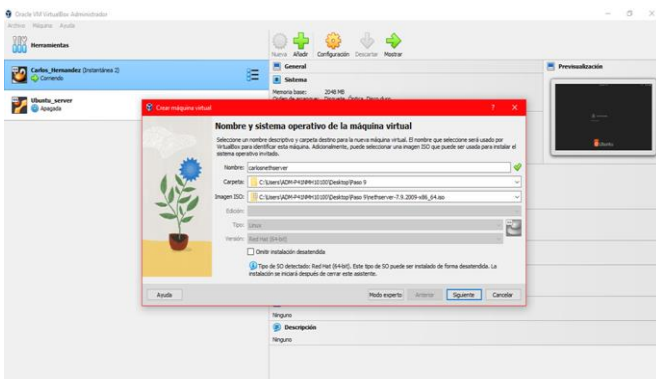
Oracle VM VirtualBox Administrador
Archivo Máquina Ayuda
Herramientas
Carlos_Hernandez (Instantánea 2)
Corriendo
Ubuntu_server
Apagada
Nueva Añadir Configuración Descartar Mostrar
General
Sistema
Memoria base: 2048 MB
Previsualización
Ubuntu
Crear máquina virtual
?
Nombre y sistema operativo de la máquina virtual
Seleccione un nombre descriptivo y carpeta destino para la nueva máquina virtual. El nombre que seleccione será usado por VirtualBox para identificar esta máquina. Adicionalmente, puede seleccionar una imagen ISO que puede ser usada para instalar el sistema operativo invitado.
Nombre: carlosnethserver
Carpeta: C:\Users\ADM-P4\MM10100\Desktop\Paso 9
Imagen ISO: C:\Users\ADM-P4\MM10100\Desktop\Paso 9\nethserver-7.9.2009-x86_64.iso
Edición:
Tipo: Linux
Versión: Red Hat (64-bit)
Omitir instalación desatendida
Tipo de SO detectado: Red Hat (64-bit). Este tipo de SO puede ser instalado de forma desatendida. La instalación se iniciará después de cerrar este asistente.
Ayuda
Modo experto
Anterior
Siguiente
Cancelar
Ninguno
Descripción
Ninguno